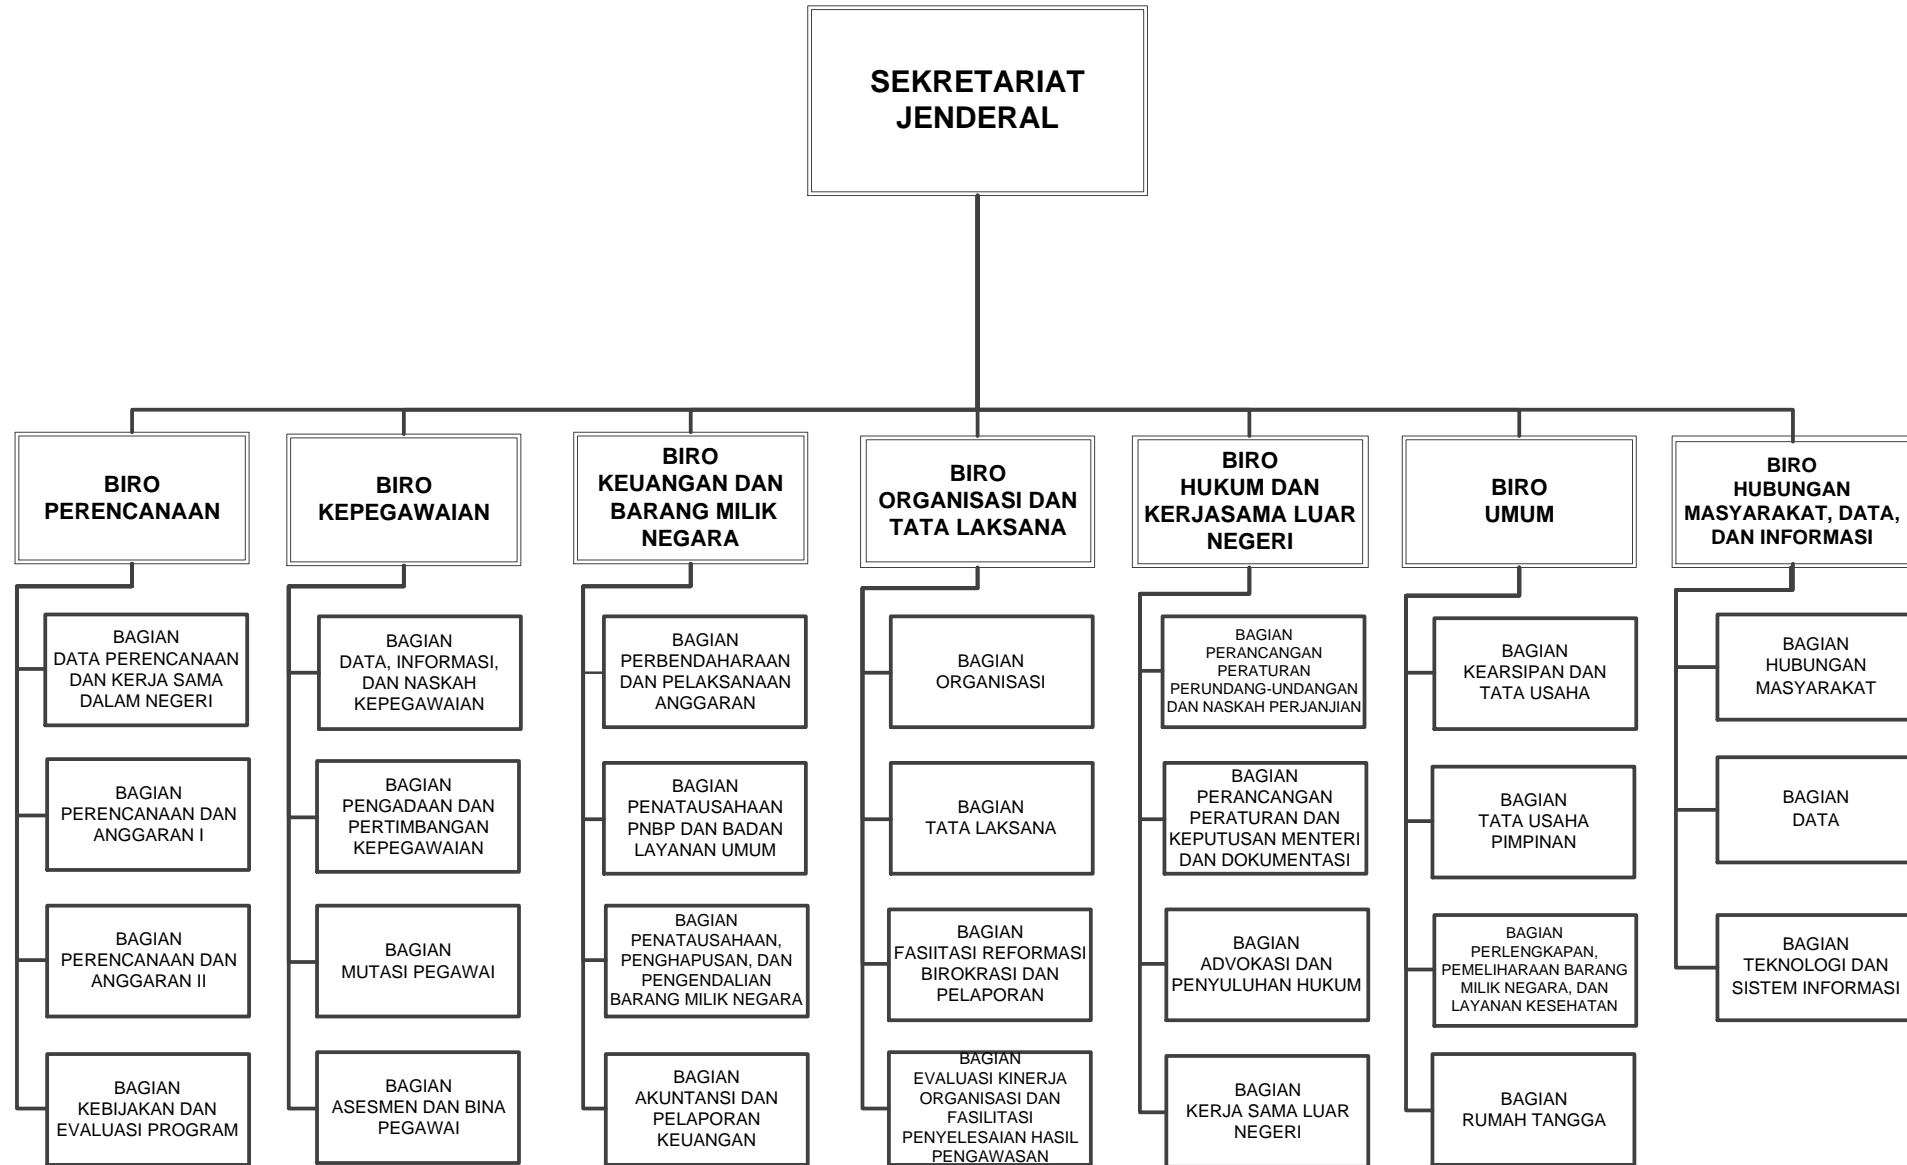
SEKRETARIAT JENDERAL

BIRO PERENCANAAN

BAGIAN DATA PERENCANAAN DAN KERJA SAMA DALAM NEGERI

BAGIAN PERENCANAAN DAN ANGGARAN I

BAGIAN PERENCANAAN DAN ANGGARAN II

BAGIAN KEBIJAKAN DAN EVALUASI PROGRAM

BIRO KEPEGAWAIAN

BAGIAN DATA, INFORMASI, DAN NASKAH KEPEGAWAIAN

BAGIAN PENGADAAN DAN PERTIMBANGAN KEPEGAWAIAN

BAGIAN MUTASI PEGAWAI

BAGIAN ASESMEN DAN BINA PEGAWAI

BIRO KEUANGAN DAN BARANG MILIK NEGARA

BAGIAN PERBENDAHARAAN DAN PELAKSANAAN ANGGARAN

BAGIAN PENATAUSAHAAN PNBP DAN BADAN LAYANAN UMUM

BAGIAN PENATAUSAHAAN, PENGHAPUSAN, DAN PENGENDALIAN BARANG MILIK NEGARA

BAGIAN AKUNTANSI DAN PELAPORAN KEUANGAN

BIRO ORGANISASI DAN TATA LAKSANA

BAGIAN ORGANISASI

BAGIAN TATA LAKSANA

BAGIAN FASIITASI REFORMASI BIROKRASI DAN PELAPORAN

BAGIAN EVALUASI KINERJA ORGANISASI DAN FASILITASI PENYELESAIAN HASIL PENGAWASAN

BIRO HUKUM DAN KERJASAMA LUAR NEGERI

BAGIAN PERANCANGAN PERATURAN PERUNDANG-UNDANGAN DAN NASKAH PERJANJIAN

BAGIAN PERANCANGAN PERATURAN DAN KEPUTUSAN MENTERI DAN DOKUMENTASI

BAGIAN ADVOKASI DAN PENYULUHAN HUKUM

BAGIAN KERJA SAMA LUAR NEGERI

BIRO UMUM

BAGIAN KEARSIPAN DAN TATA USAHA

BAGIAN TATA USAHA PIMPINAN

BAGIAN PERLENGKAPAN, PEMELIHARAAN BARANG MILIK NEGARA, DAN LAYANAN KESEHATAN

BAGIAN RUMAH TANGGA

BIRO HUBUNGAN MASYARAKAT, DATA, DAN INFORMASI

BAGIAN HUBUNGAN MASYARAKAT

BAGIAN DATA

BAGIAN TEKNOLOGI DAN SISTEM INFORMASI